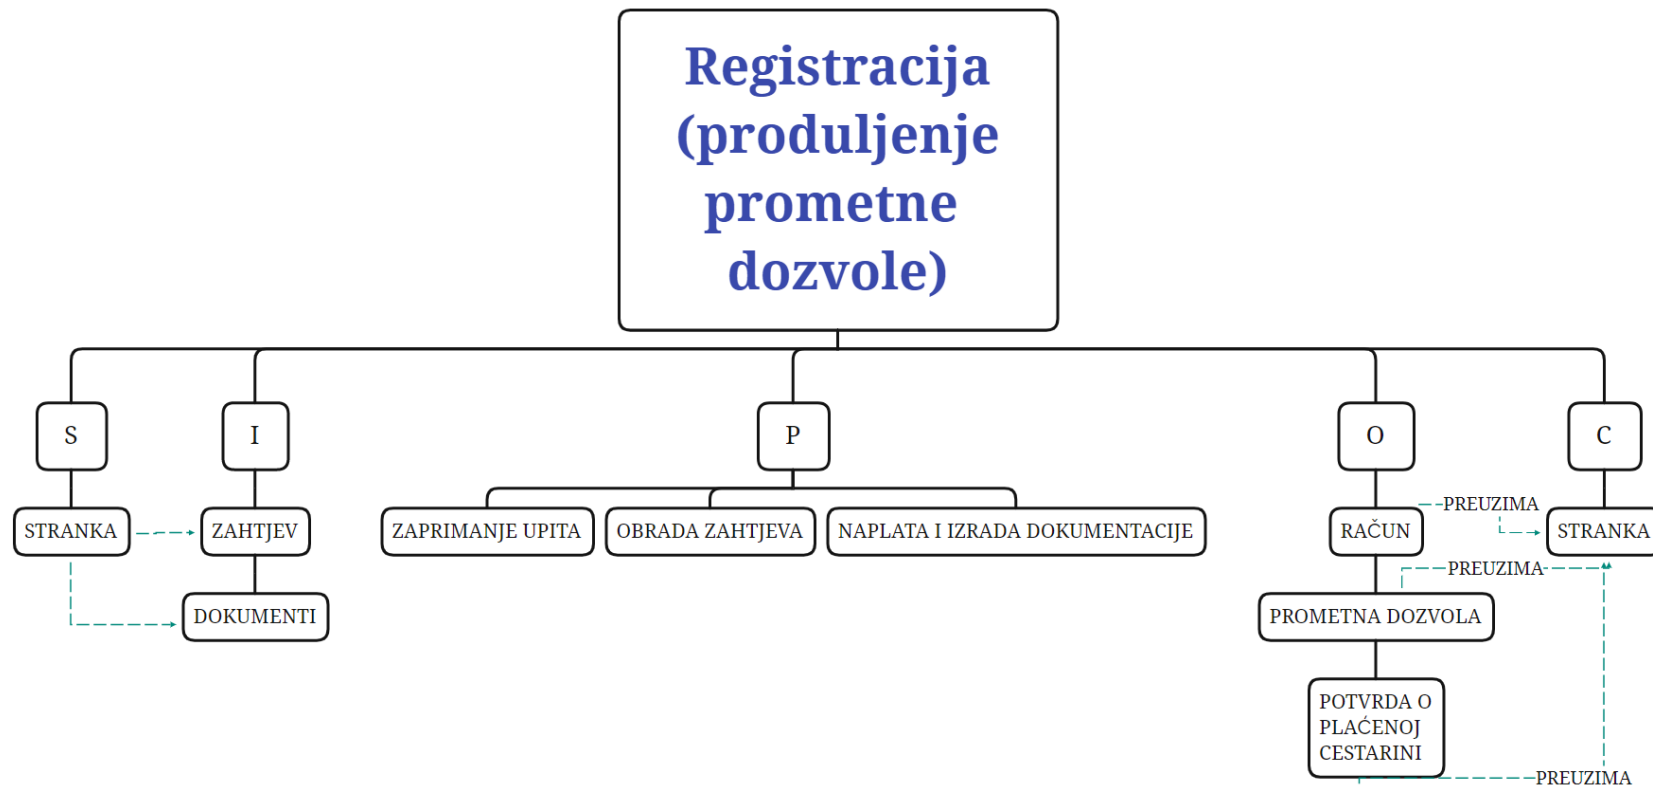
Registracija (produljenje prometne dozvole)

S

I

P

O

C

STRANKA

ZAHTJEV

DOKUMENTI

ZAPRIMANJE UPITA

OBRADA ZAHTJEVA

NAPLATA I IZRADA DOKUMENTACIJE

RAČUN

PREUZIMA

STRANKA

PREUZIMA

PROMETNA DOZVOLA

POTVRDA O PLAĆENOJ CESTARINI

PREUZIMA